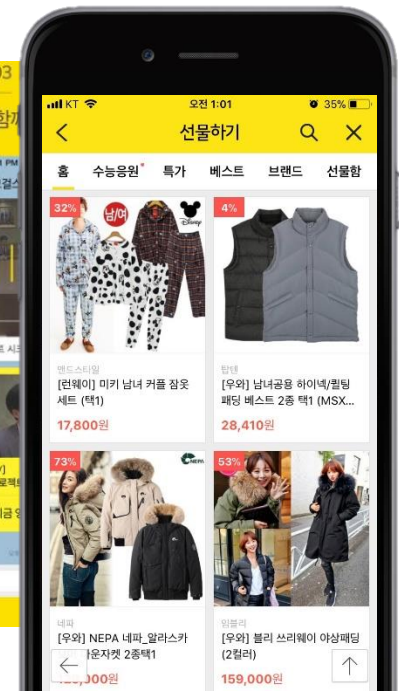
KT 오전 1:01 35%

선물하기

홈 수능응원 특가 베스트 브랜드 선물함

32% 남/여 Disney

4%

맨드스타일
[런웨이] 미키 남녀 커플 잠옷 세트 (택1)
17,800원

탑텐
[우와] 남녀공용 하이넥/퀼팅 패딩 베스트 2종 택1 (MSX...
28,410원

73% NEPA

53%

네파
[우와] NEPA 네파_알라스카 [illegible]운자켓 2종택1
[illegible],000원

임블리
[우와] 블리 쓰리웨이 야상패딩 (2컬러)
159,000원

03
함께
결신
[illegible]
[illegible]
로백
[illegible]금 영